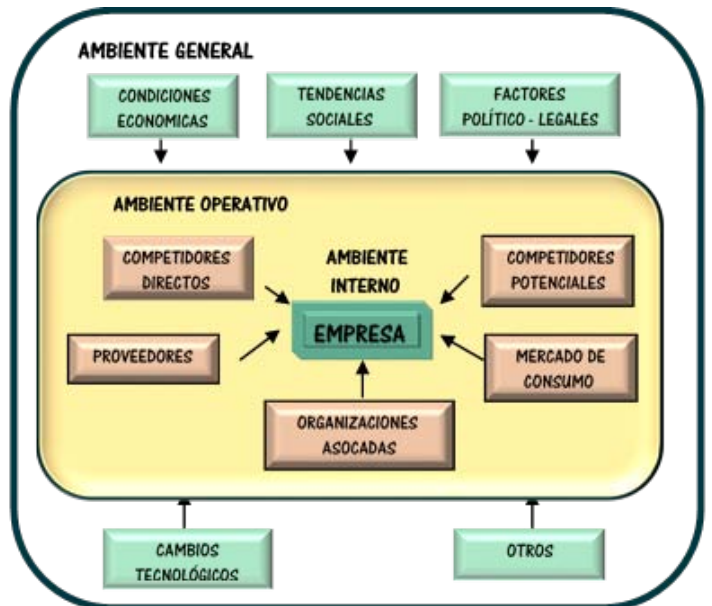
AMBIENTE GENERAL

CONDICIONES ECONOMICAS

TENDENCIAS SOCIALES

FACTORES POLÍTICO - LEGALES

AMBIENTE OPERATIVO

COMPETIDORES DIRECTOS

AMBIENTE INTERNO

COMPETIDORES POTENCIALES

EMPRESA

PROVEEDORES

MERCADO DE CONSUMO

ORGANIZACIONES ASOCADAS

CAMBIOS TECNOLÓGICOS

OTROS